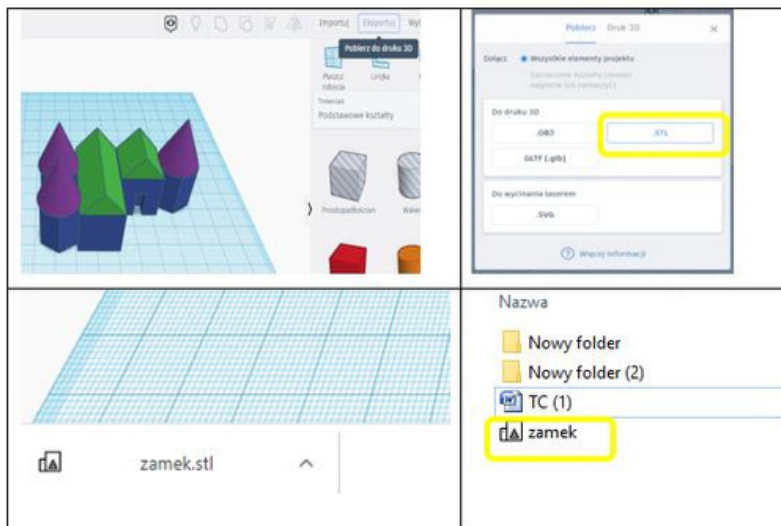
Importuj Eksportuj Wyś
Pobierz do druku 3D
Płaszczyzna robocza Linijka
Tinkercad
Podstawowe kształty
Prostopadłościan Walec

Pobierz Druk 3D
Dołącz Wszystkie elementy projektu
Zaznaczone kształty (zostało zaznaczonych: 0)
Do druku 3D
.OBJ .STL
GLTF (.glb)
Do wycinania laserem
.SVG
Więcej informacji

zamek.stl

Nazwa
Nowy folder
Nowy folder (2)
TC (1)
zamek